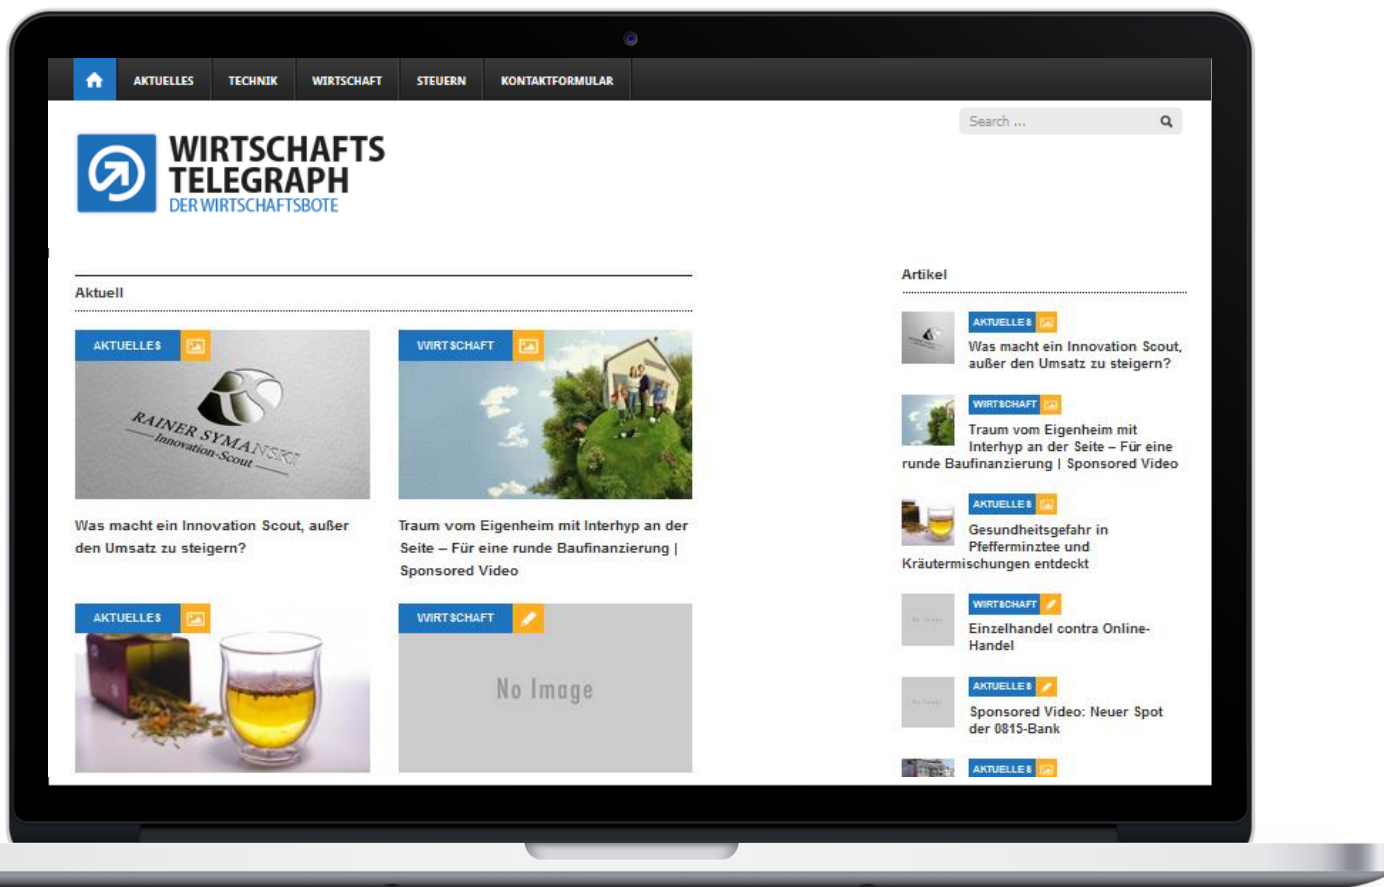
AKTUELLES TECHNIK WIRTSCHAFT STEUERN KONTAKTFORMULAR

Search ...

WIRTSCHAFTS TELEGRAPH
DER WIRTSCHAFTSBOTE

Aktuell

AKTUELLES
RAINER SYMANSKI
Innovation-Scout

Was macht ein Innovation Scout, außer den Umsatz zu steigern?

WIRTSCHAFT

Traum vom Eigenheim mit Interhyp an der Seite – Für eine runde Baufinanzierung | Sponsored Video

AKTUELLES

WIRTSCHAFT

No Image

Artikel

AKTUELLES
Was macht ein Innovation Scout, außer den Umsatz zu steigern?

WIRTSCHAFT
Traum vom Eigenheim mit Interhyp an der Seite – Für eine runde Baufinanzierung | Sponsored Video

AKTUELLES
Gesundheitsgefahr in Pfefferminztee und Kräutermischungen entdeckt

WIRTSCHAFT
Einzelhandel contra Online-Handel

AKTUELLES
Sponsored Video: Neuer Spot der 0815-Bank

AKTUELLES